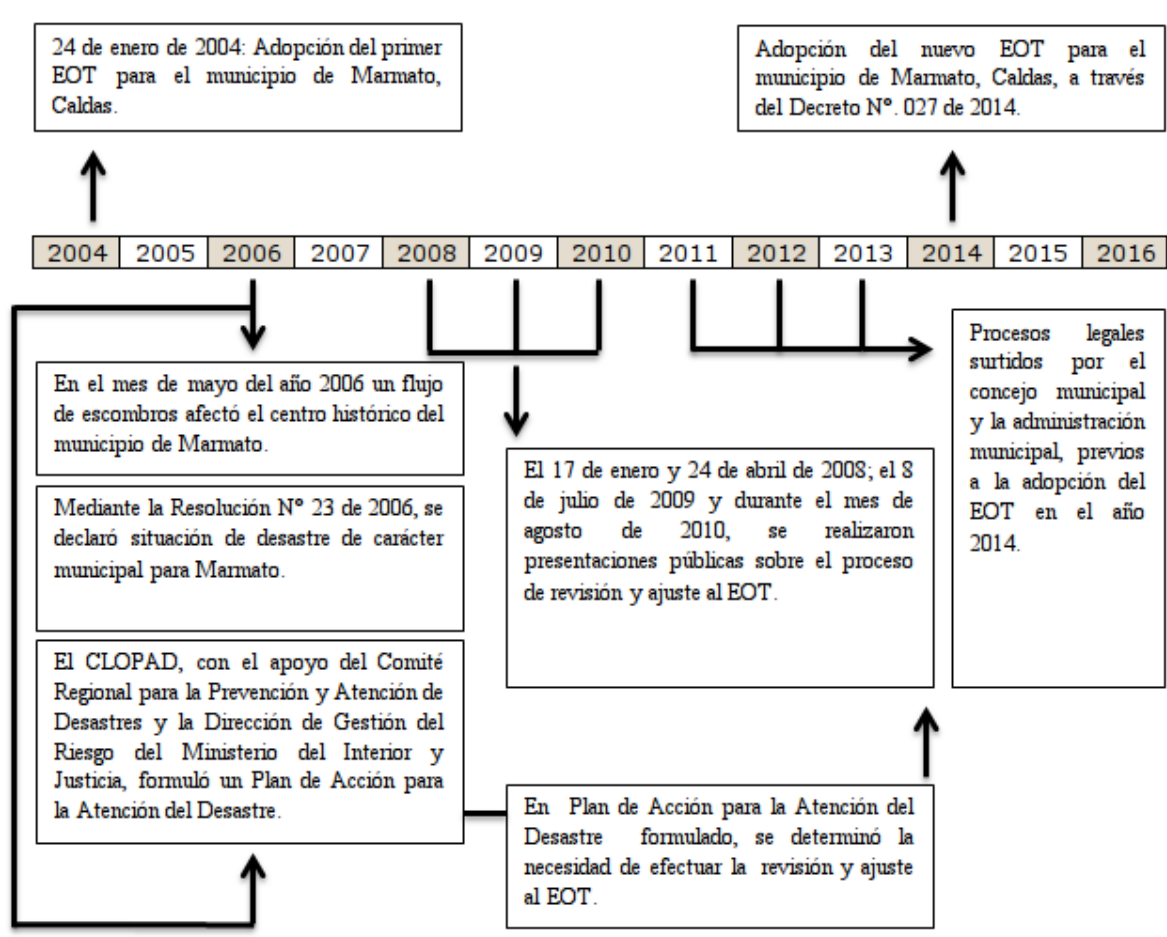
24 de enero de 2004: Adopción del primer EOT para el municipio de Marmato, Caldas.

Adopción del nuevo EOT para el municipio de Marmato, Caldas, a través del Decreto Nº. 027 de 2014.

| 2004 | 2005 | 2006 | 2007 | 2008 | 2009 | 2010 | 2011 | 2012 | 2013 | 2014 | 2015 | 2016 |
|---|---|---|---|---|---|---|---|---|---|---|---|---|

En el mes de mayo del año 2006 un flujo de escombros afectó el centro histórico del municipio de Marmato.

Mediante la Resolución Nº 23 de 2006, se declaró situación de desastre de carácter municipal para Marmato.

El CLOPAD, con el apoyo del Comité Regional para la Prevención y Atención de Desastres y la Dirección de Gestión del Riesgo del Ministerio del Interior y Justicia, formuló un Plan de Acción para la Atención del Desastre.

El 17 de enero y 24 de abril de 2008; el 8 de julio de 2009 y durante el mes de agosto de 2010, se realizaron presentaciones públicas sobre el proceso de revisión y ajuste al EOT.

Procesos legales surtidos por el concejo municipal y la administración municipal, previos a la adopción del EOT en el año 2014.

En Plan de Acción para la Atención del Desastre formulado, se determinó la necesidad de efectuar la revisión y ajuste al EOT.